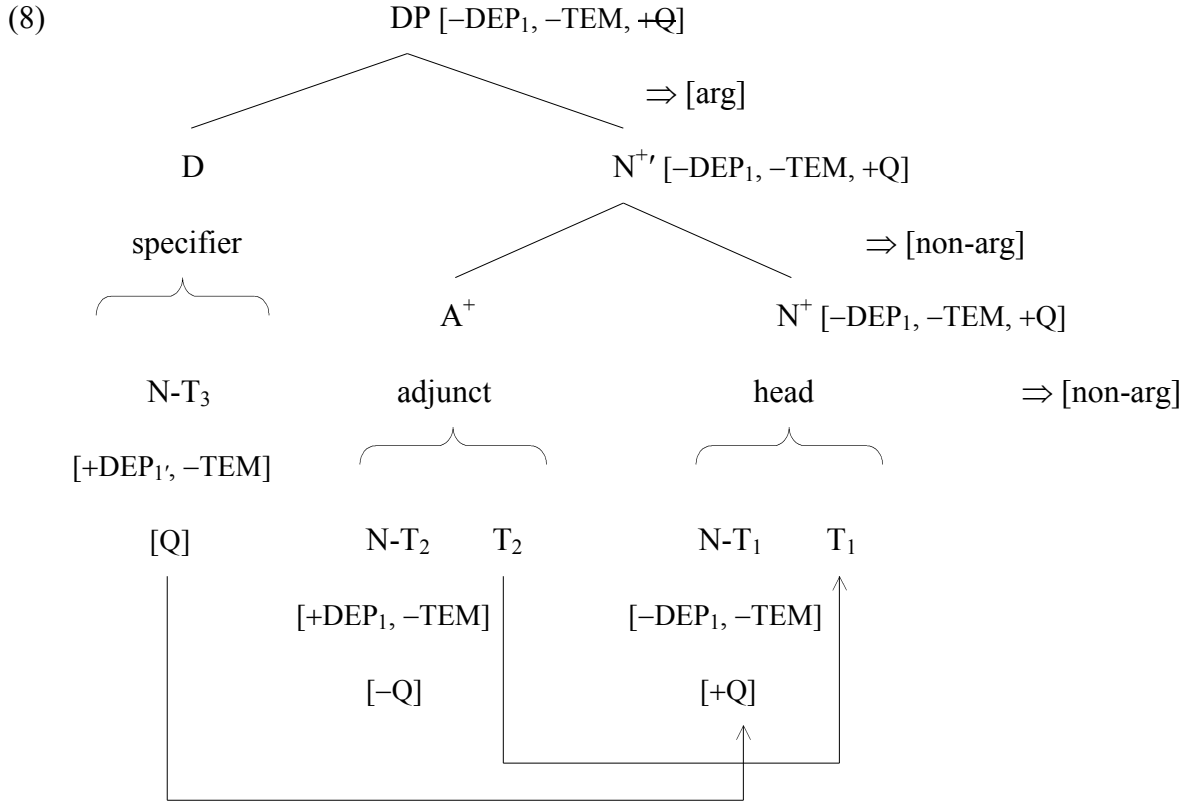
(8) DP [$-$DEP$_1$, $-$TEM, $\sout{+Q}$]

$\Rightarrow$ [arg]

D

N$^{+\prime}$ [$-$DEP$_1$, $-$TEM, +Q]

specifier

$\Rightarrow$ [non-arg]

A$^+$

N$^+$ [$-$DEP$_1$, $-$TEM, +Q]

N-T$_3$

adjunct

head

$\Rightarrow$ [non-arg]

[+DEP$_{1'}$, $-$TEM]

[Q]

N-T$_2$ T$_2$

N-T$_1$ T$_1$

[+DEP$_1$, $-$TEM]

[$-$DEP$_1$, $-$TEM]

[$-$Q]

[+Q]